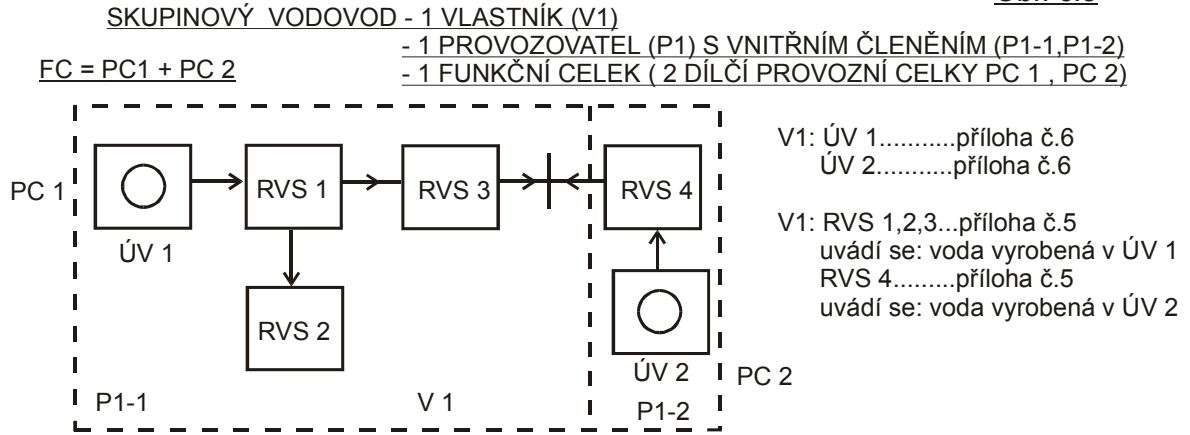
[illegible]

SKUPINOVÝ VODOVOD - 1 VLASTNÍK (V1)
- 1 PROVOZOVATEL (P1) S VNITŘNÍM ČLENĚNÍM (P1-1,P1-2)
- 1 FUNKČNÍ CELEK ( 2 DÍLČÍ PROVOZNÍ CELKY PC 1 , PC 2)

FC = PC1 + PC 2

PC 1

RVS 1

RVS 3

RVS 4

ÚV 1

RVS 2

ÚV 2

PC 2

P1-1

V 1

P1-2

V1: ÚV 1...........příloha č.6
ÚV 2...........příloha č.6

V1: RVS 1,2,3...příloha č.5
uvádí se: voda vyrobená v ÚV 1
RVS 4.........příloha č.5
uvádí se: voda vyrobená v ÚV 2